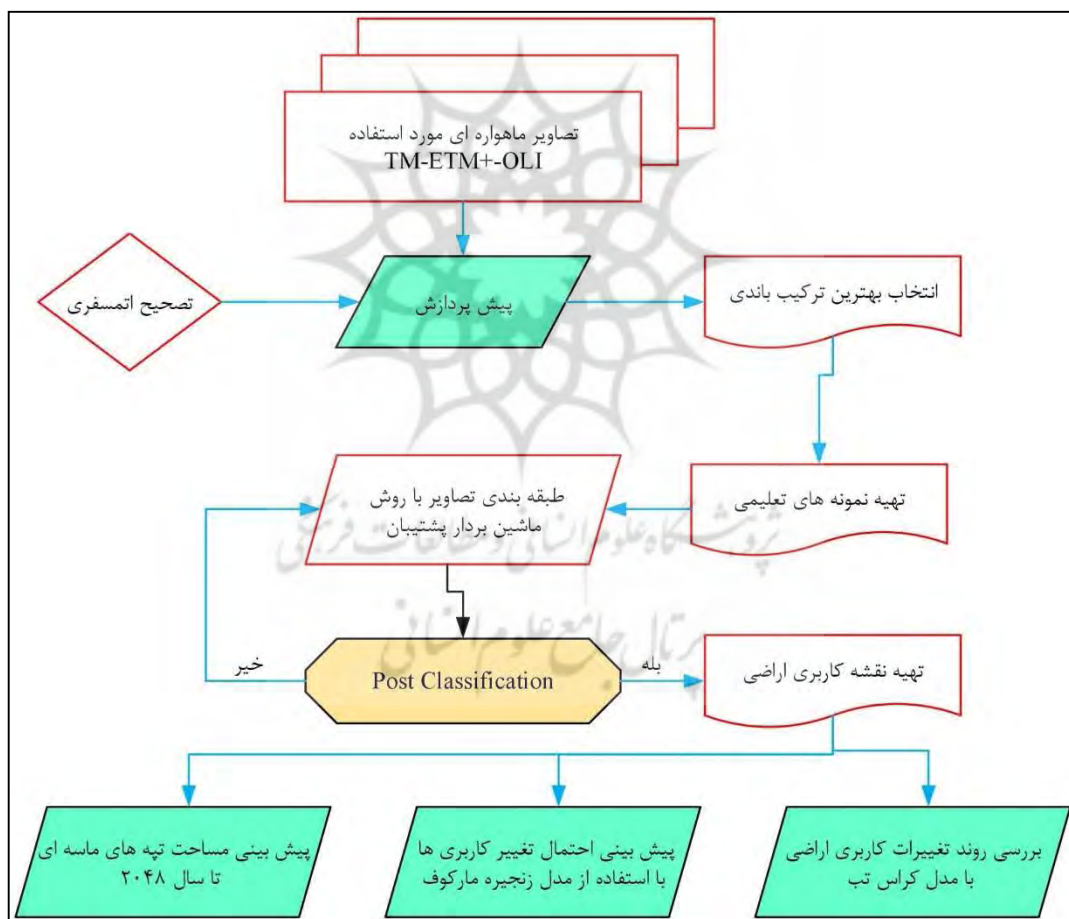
تصاویر ماهواره ای مورد استفاده
TM-ETM+-OLI

تصحیح اتمسفری

پیش پردازش

انتخاب بهترین ترکیب باندی

تهیه نمونه های تعلیمی

طبقه بندی تصاویر با روش ماشین بردار پشتیبان

خیر

Post Classification

بله

تهیه نقشه کاربری اراضی

پیش بینی مساحت تپه های ماسه ای تا سال ۲۰۴۸

پیش بینی احتمال تغییر کاربری ها با استفاده از مدل زنجیره مارکوف

بررسی روند تغییرات کاربری اراضی با مدل کراس تب

پژوهشگاه علوم انسانی و مطالعات فرهنگی
پرتال جامع علوم انسانی